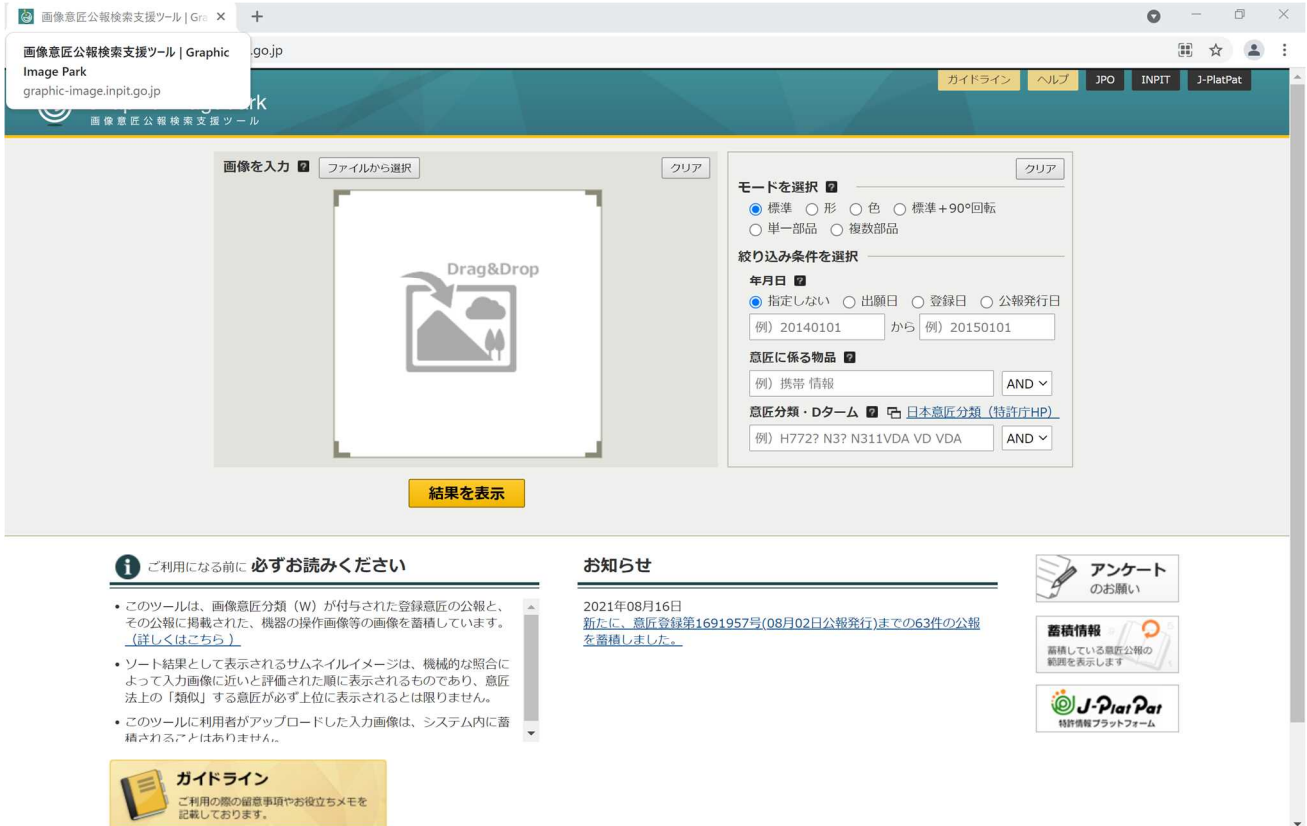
画像意匠公報検索支援ツール | Gra ×

画像意匠公報検索支援ツール | Graphic Image Park
graphic-image.inpit.go.jp

.go.jp

ガイドライン ヘルプ JPO INPIT J-PlatPat

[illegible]rk
画像意匠公報検索支援ツール

画像を入力 ? ファイルから選択 クリア

Drag&Drop

クリア
モードを選択 ?
標準 形 色 標準+90°回転
単一部品 複数部品
絞り込み条件を選択
年月日 ?
指定しない 出願日 登録日 公報発行日
例）20140101 から 例）20150101
意匠に係る物品 ?
例）携帯 情報 AND
意匠分類・Dターム ? 日本意匠分類（特許庁HP）
例）H772? N3? N311VDA VD VDA AND

結果を表示

ご利用になる前に 必ずお読みください

• このツールは、画像意匠分類（W）が付与された登録意匠の公報と、その公報に掲載された、機器の操作画像等の画像を蓄積しています。（詳しくはこちら）
• ソート結果として表示されるサムネイルイメージは、機械的な照合によって入力画像に近いと評価された順に表示されるものであり、意匠法上の「類似」する意匠が必ず上位に表示されるとは限りません。
• このツールに利用者がアップロードした入力画像は、システム内に蓄積されることはありません。

お知らせ

2021年08月16日
新たに、意匠登録第1691957号(08月02日公報発行)までの63件の公報を蓄積しました。

アンケート
のお願い

蓄積情報
蓄積している意匠公報の範囲を表示します

J-PlatPat
特許情報プラットフォーム

ガイドライン
ご利用の際の留意事項やお役立ちメモを記載しております。